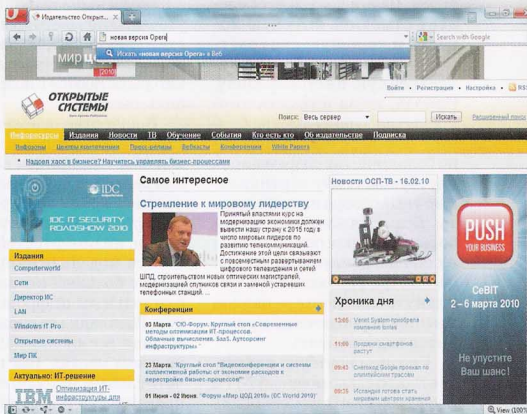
Издательство Открыт...

новая версия Opera

Искать «новая версия Opera» в Веб

Search with Google

мир

2010

Войти • Регистрация • Настройка • RSS

ОТКРЫТЫЕ СИСТЕМЫ

Поиск: Весь сервер

Искать

Расширенный поиск

Инфосерверы Издания Новости ТВ Обучение События Кто есть кто Об издательстве Подписка

Конференции White Papers

• Надоел хаос в бизнесе? Научитесь управлять бизнес-процессами

IDC

IDC IT SECURITY ROADSHOW 2010

Издания

Computerworld

Сети

Директор ИС

LAN

Windows IT Pro

Открытые системы

Мир ПК

Актуально: ИТ-решение

IBM

Оптимизация ИТ-инфраструктуры для

Самое интересное

Стремление к мировому лидерству

Принятый властями курс на модернизацию экономики должен вывести нашу страну к 2015 году в число мировых лидеров по развитию телекоммуникаций. Достижение этой цели связывают с повсеместным развертыванием цифрового телевидения и сетей ШПД, строительством новых оптических магистралей, модернизацией спутников связи и заменой устаревших телефонных станций ...

Конференции

03 Марта "ОС-Форум: Круглый стол «Современные методы оптимизации ИТ-процессов. Облачные вычисления, SaaS, Аутсорсинг инфраструктуры»"

25 Марта "Круглый стол "Видеоконференции и системы коллективной работы: от экономии расходов к перестройке бизнес-процессов""

01 Июня - 02 Июня "Форум «Мир ЦОД 2010» (DC World 2010)"

Новости ОСП-ТВ - 16.02.10

Хроника дня

CeBIT
2 – 6 марта 2010

PUSH YOUR BUSINESS

Не упустите Ваш шанс!

View (100%)